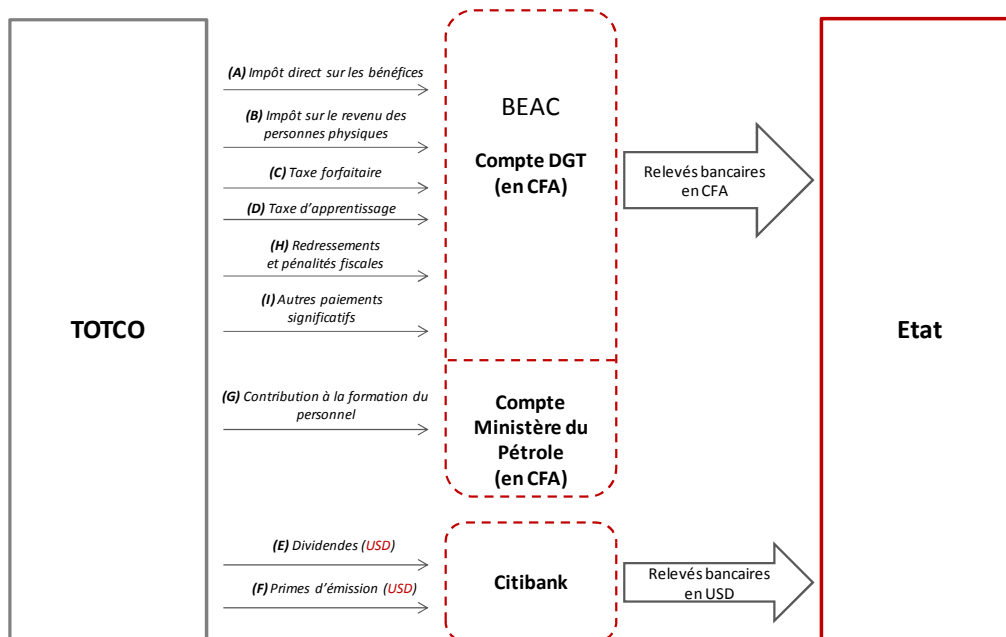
TOTCO

(A) Impôt direct sur les bénéfices

(B) Impôt sur le revenu des personnes physiques

(C) Taxe forfaitaire

(D) Taxe d'apprentissage

(H) Redressements et pénalités fiscales

(I) Autres paiements significatifs

(G) Contribution à la formation du personnel

(E) Dividendes (USD)

(F) Primes d'émission (USD)

BEAC

Compte DGT (en CFA)

Compte Ministère du Pétrole (en CFA)

Citibank

Relevés bancaires en CFA

Relevés bancaires en USD

Etat